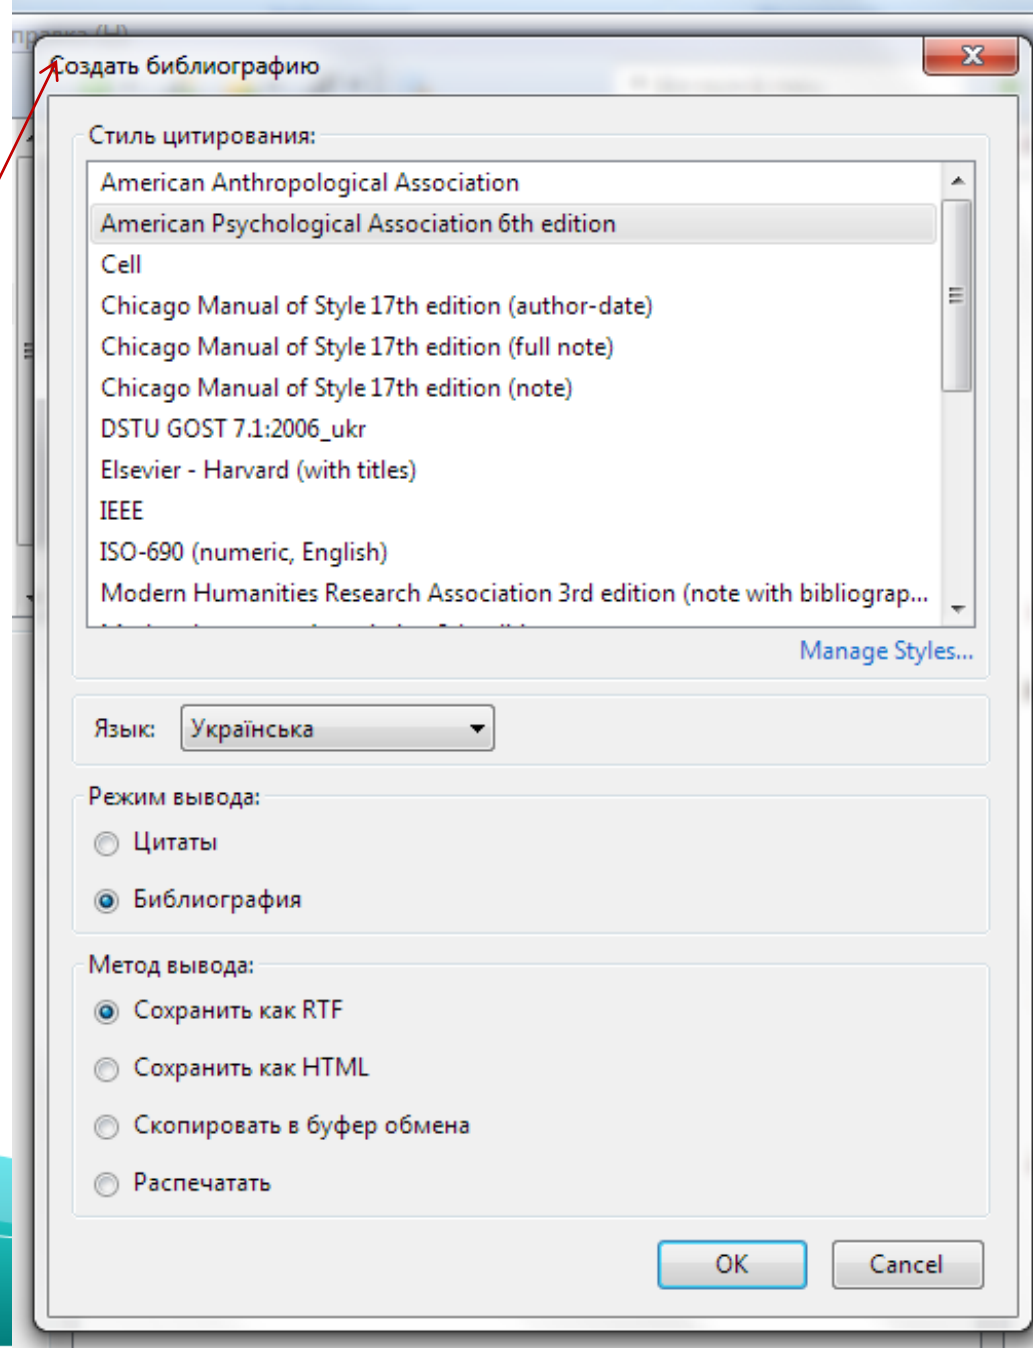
Создать библиографию

Стиль цитирования:

American Anthropological Association
American Psychological Association 6th edition
Cell
Chicago Manual of Style 17th edition (author-date)
Chicago Manual of Style 17th edition (full note)
Chicago Manual of Style 17th edition (note)
DSTU GOST 7.1:2006_ukr
Elsevier - Harvard (with titles)
IEEE
ISO-690 (numeric, English)
Modern Humanities Research Association 3rd edition (note with bibliograp...
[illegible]

Manage Styles...

Язык: Українська

Режим вывода:

Цитаты

Библиография

Метод вывода:

Сохранить как RTF

Сохранить как HTML

Скопировать в буфер обмена

Распечатать

OK

Cancel